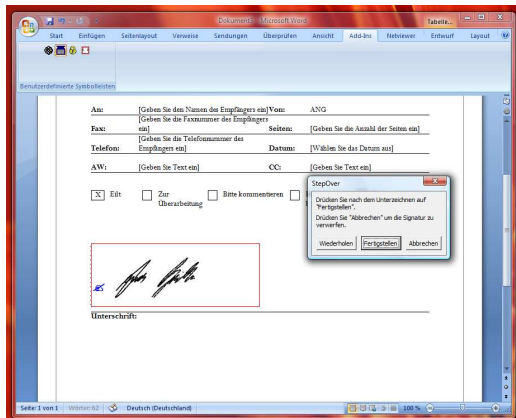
Dokument1 - Microsoft Word

Tabelle...

Start Einfügen Seitenlayout Verweise Sendungen Überprüfen Ansicht Add-Ins Netviewer Entwurf Layout

Benutzerdefinierte Symbolleisten

| An: | [Geben Sie den Namen des Empfängers ein] | Von: | ANG |
|---|---|---|---|
| Fax: | [Geben Sie die Faxnummer des Empfängers ein] | Seiten: | [Geben Sie die Anzahl der Seiten ein] |
| Telefon: | [Geben Sie die Telefonnummer des Empfängers ein] | Datum: | [Wählen Sie das Datum aus] |
| AW: | [Geben Sie Text ein] | CC: | [Geben Sie Text ein] |

X Eilt Zur Überarbeitung Bitte kommentieren

StepOver

Drücken Sie nach dem Unterzeichnen auf "Fertigstellen".

Drücken Sie "Abbrechen" um die Signatur zu verwerfen.

Wiederholen Fertigstellen Abbrechen

Unterschrift:

Seite: 1 von 1 Wörter: 62 Deutsch (Deutschland) 100 %